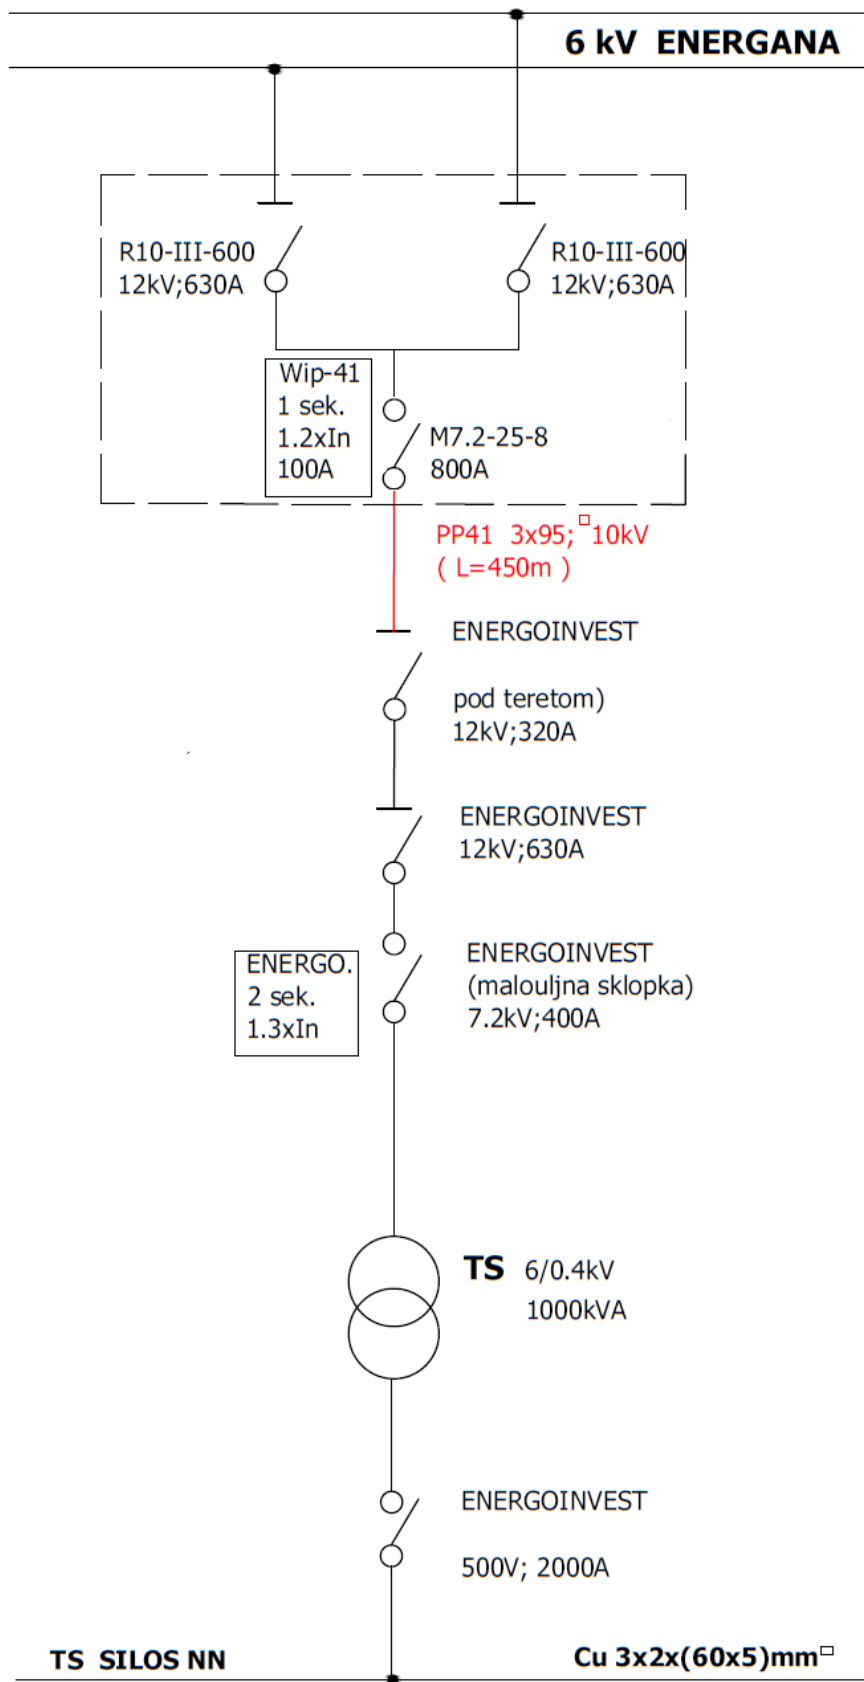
6 kV ENERGANA

R10-III-600
12kV;630A

R10-III-600
12kV;630A

Wip-41
1 sek.
1.2xIn
100A

M7.2-25-8
800A

PP41 3x95; □10kV
( L=450m )

ENERGOINVEST

pod teretom)
12kV;320A

ENERGOINVEST
12kV;630A

ENERGO.
2 sek.
1.3xIn

ENERGOINVEST
(malouljna sklopka)
7.2kV;400A

TS 6/0.4kV
1000kVA

ENERGOINVEST

500V; 2000A

TS SILOS NN

Cu 3x2x(60x5)mm□